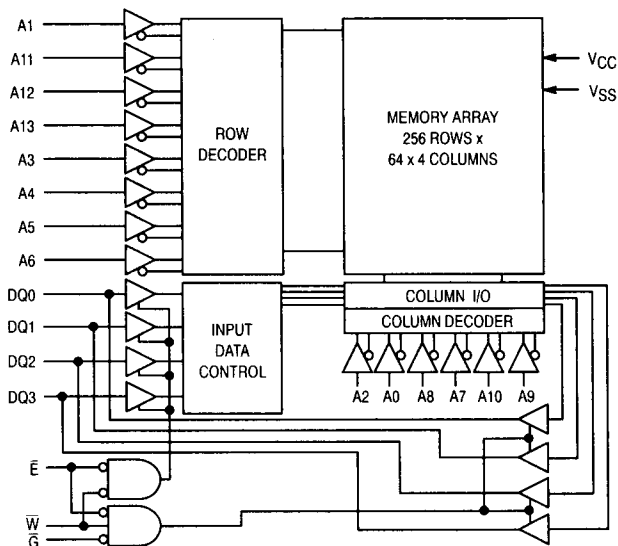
A1

A11

A12

A13

A3

A4

A5

A6

ROW DECODER

MEMORY ARRAY 256 ROWS x 64 x 4 COLUMNS

$V_{CC}$

$V_{SS}$

DQ0

DQ1

DQ2

DQ3

INPUT DATA CONTROL

COLUMN I/O

COLUMN DECODER

A2 A0 A8 A7 A10 A9

$\overline{E}$

$\overline{W}$

$\overline{G}$